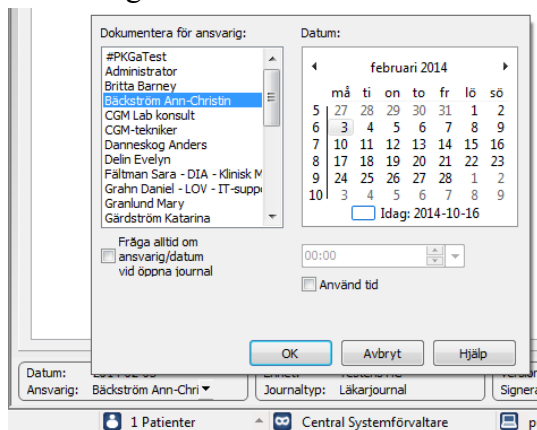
Dokumentera för ansvarig:

#PKGaTest
Administrator
Britta Barney
Bäckström Ann-Christin
CGM Lab konsult
CGM-tekniker
Danneskog Anders
Delin Evelyn
Fältman Sara - DIA - Klinisk M
Grahn Daniel - LOV - IT-suppo
Granlund Mary
Gärdström Katarina

Fråga alltid om ansvarig/datum vid öppna journal

Datum:

februari 2014

| | må | ti | on | to | fr | lö | sö |
|---|---|---|---|---|---|---|---|
| 5 | 27 | 28 | 29 | 30 | 31 | 1 | 2 |
| 6 | 3 | 4 | 5 | 6 | 7 | 8 | 9 |
| 7 | 10 | 11 | 12 | 13 | 14 | 15 | 16 |
| 8 | 17 | 18 | 19 | 20 | 21 | 22 | 23 |
| 9 | 24 | 25 | 26 | 27 | 28 | 1 | 2 |
| 10 | 3 | 4 | 5 | 6 | 7 | 8 | 9 |

Idag: 2014-10-16

00:00

Använd tid

OK Avbryt Hjälp

Datum: 2014-02-03
Ansvarig: Bäckström Ann-Chri
Journaltyp: Läkarjournal

1 Patienter Central Systemförvaltare